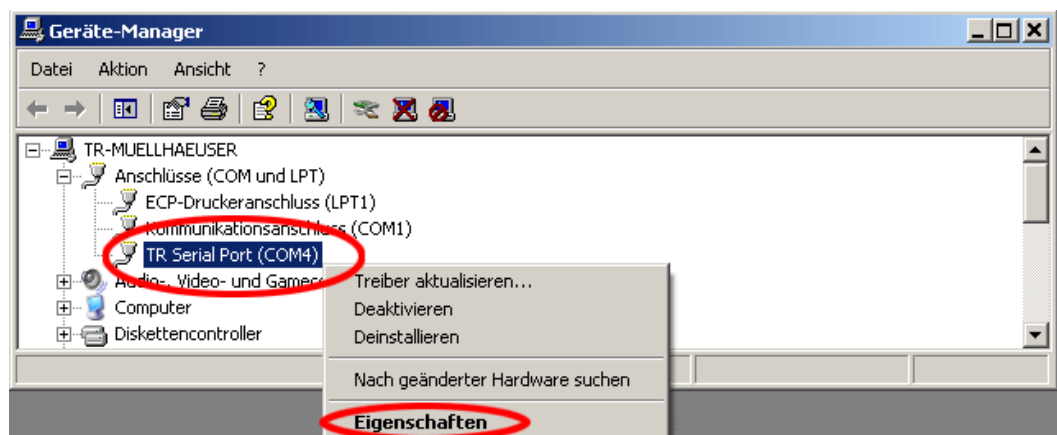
Geräte-Manager

Datei Aktion Ansicht ?

TR-MUELLHAEUSER
Anschlüsse (COM und LPT)
ECP-Druckeranschluss (LPT1)
Kommunikationsanschluss (COM1)
TR Serial Port (COM4)
Audio-, Video- und Gamec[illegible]
Computer
Diskettencontroller

Treiber aktualisieren...
Deaktivieren
Deinstallieren
Nach geänderter Hardware suchen
Eigenschaften